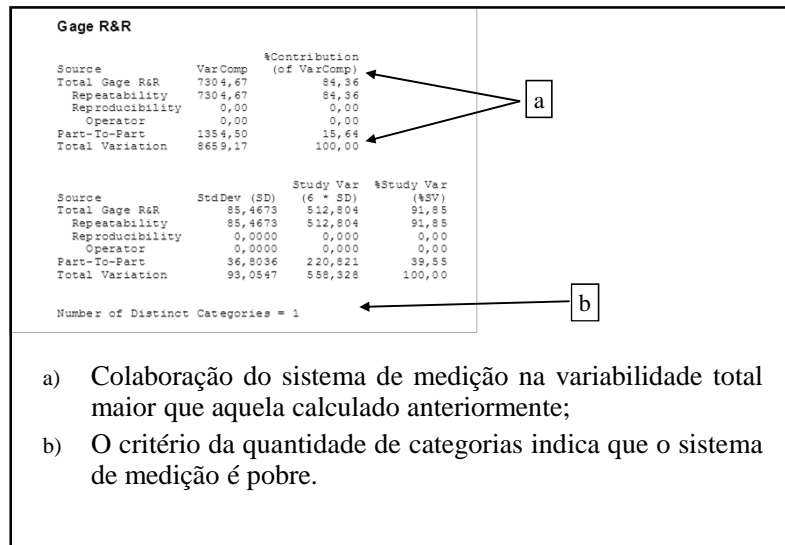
Gage R&R

| Source | VarComp | %Contribution (of VarComp) |
|---|---|---|
| Total Gage R&R | 7304,67 | 84,36 |
| Repeatability | 7304,67 | 84,36 |
| Reproducibility | 0,00 | 0,00 |
| Operator | 0,00 | 0,00 |
| Part-To-Part | 1354,50 | 15,64 |
| Total Variation | 8659,17 | 100,00 |

a

| Source | StdDev (SD) | Study Var (6 * SD) | %Study Var (%SV) |
|---|---|---|---|
| Total Gage R&R | 85,4673 | 512,804 | 91,85 |
| Repeatability | 85,4673 | 512,804 | 91,85 |
| Reproducibility | 0,0000 | 0,000 | 0,00 |
| Operator | 0,0000 | 0,000 | 0,00 |
| Part-To-Part | 36,8036 | 220,821 | 39,55 |
| Total Variation | 93,0547 | 558,328 | 100,00 |

Number of Distinct Categories = 1

b

a) Colaboração do sistema de medição na variabilidade total maior que aquela calculado anteriormente;

b) O critério da quantidade de categorias indica que o sistema de medição é pobre.